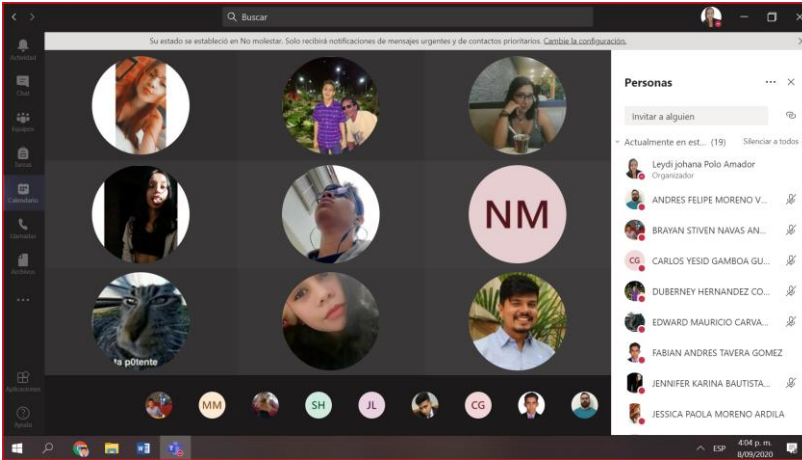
Buscar

Su estado se estableció en No molestar. Solo recibirá notificaciones de mensajes urgentes y de contactos prioritarios. Cambie la configuración.

Actividad
Chat
Equipos
Tareas
Calendario
Llamadas
Archivos
...
Aplicaciones
Ayuda

NM

ta p0tente

MM SH JL CG

Personas

Invitar a alguien

Actualmente en est... (19) Silenciar a todos

Leydi johana Polo Amador
Organizador

ANDRES FELIPE MORENO V...

BRAYAN STIVEN NAVAS AN...

CG CARLOS YESID GAMBOA GU...

DUBERNEY HERNANDEZ CO...

EDWARD MAURICIO CARVA...

FABIAN ANDRES TAVERA GOMEZ

JENNIFER KARINA BAUTISTA...

JESSICA PAOLA MORENO ARDILA

ESP 4:04 p. m. 8/09/2020